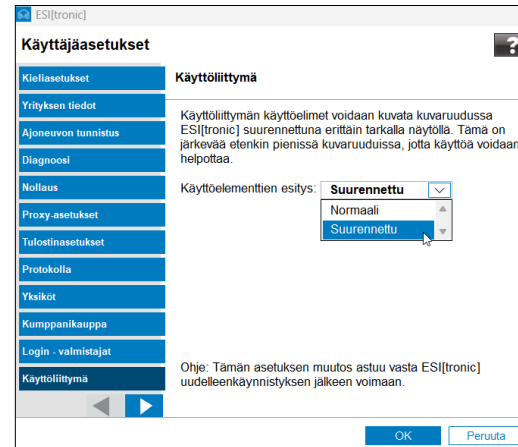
ESI[tronic]

Käyttäjäasetukset

?

Kieliasetukset
Yrityksen tiedot
Ajoneuvon tunnistus
Diagnoosi
Nollaus
Proxy-asetukset
Tulostinasetukset
Protokolla
Yksiköt
Kumppanikauppa
Login - valmistajat
Käyttöliittymä

Käyttöliittymä

Käyttöliittymän käyttöelimet voidaan kuvata kuvaruudussa ESI[tronic] suurennettuna erittäin tarkalla näytöllä. Tämä on järkevää etenkin pienissä kuvaruuduissa, jotta käyttöä voidaan helpottaa.

Käyttöelementtien esitys: Suurennettu

Normaali
Suurennettu

Ohje: Tämän asetuksen muutos astuu vasta ESI[tronic] uudelleenkäynnistyksen jälkeen voimaan.

OK
Peruuta